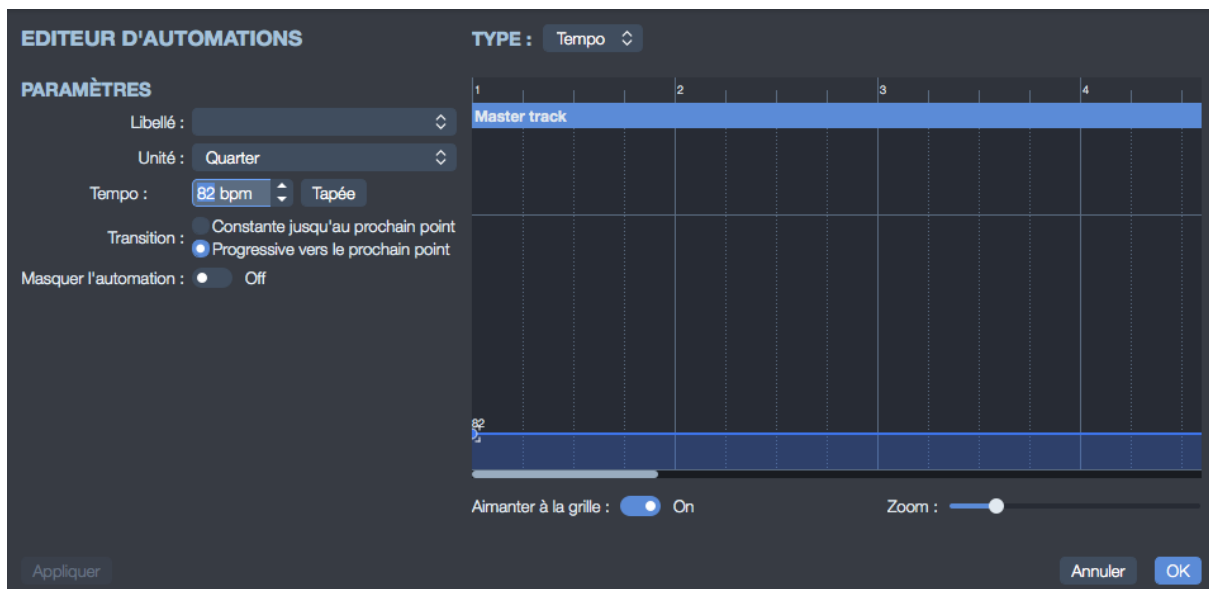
EDITEUR D'AUTOMATIONS

TYPE : Tempo

PARAMÈTRES

Libellé :

Unité : Quarter

Tempo : 82 bpm Tapée

Transition : Constante jusqu'au prochain point
Progressive vers le prochain point

Masquer l'automation : Off

1 2 3 4

Master track

82

Aimanter à la grille : On

Zoom :

Appliquer

Annuler OK